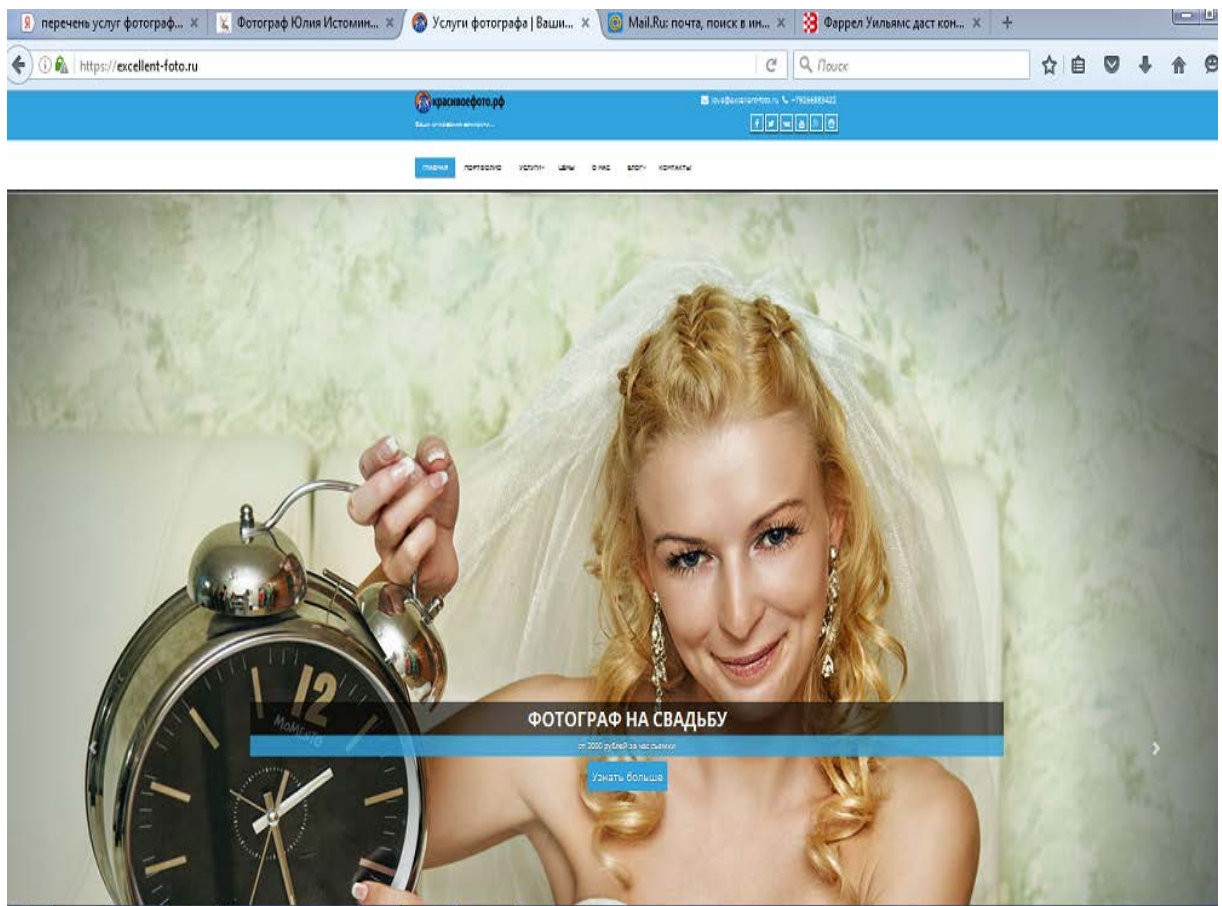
перечень услуг фотограф... × Фотограф Юлия Истомин... × Услуги фотографа | Ваши... × Mail.Ru: почта, поиск в ин... × Фаррел Уильямс даст кон... × +

https://excellent-foto.ru

Поиск

красивоефото.рф

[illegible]

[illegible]

ГЛАВНАЯ ПОРТФОЛИО УСЛУГИ ЦЕНЫ О НАС БЛОГ КОНТАКТЫ

12

ФОТОГРАФ НА СВАДЬБУ

от 2000 рублей за час съемки

Узнать больше